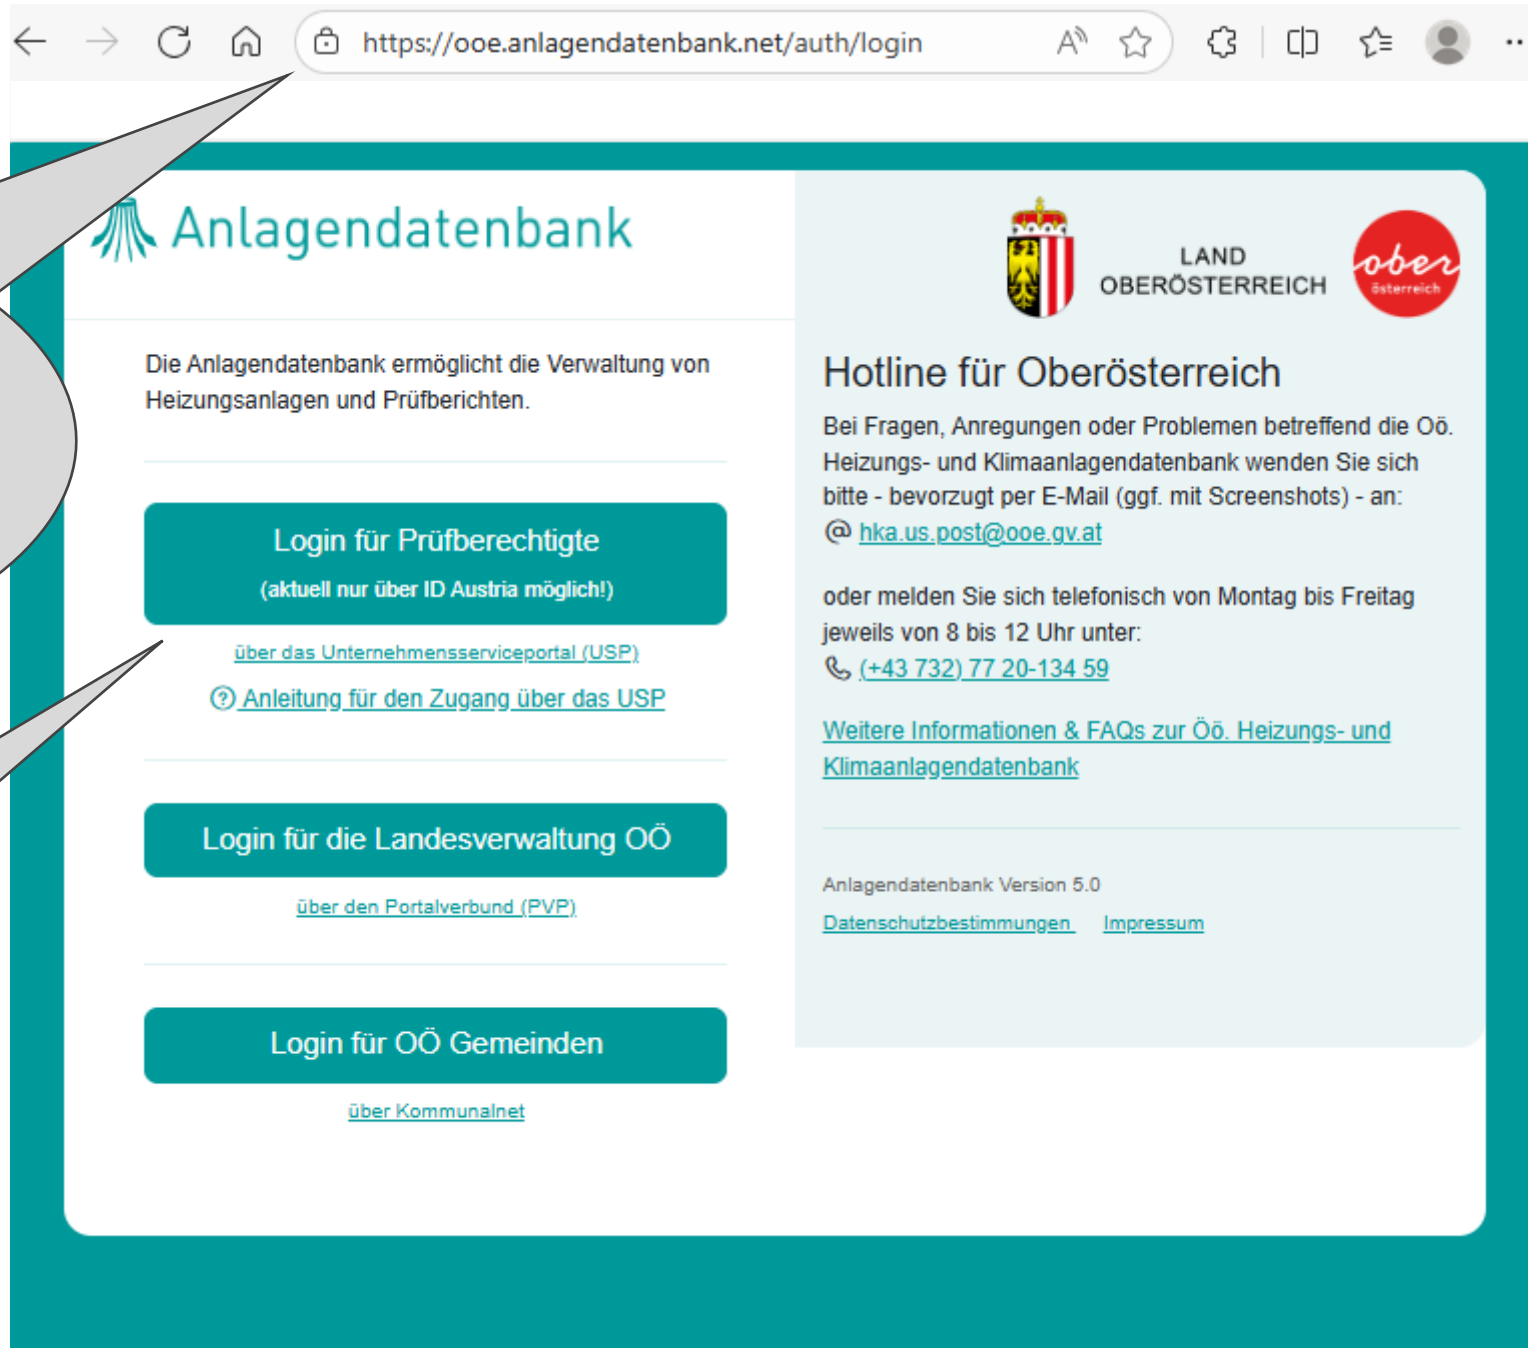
https://ooe.anlagendatenbank.net/auth/login

Anlagendatenbank

Die Anlagendatenbank ermöglicht die Verwaltung von Heizungsanlagen und Prüfberichten.

Login für Prüfberechtigte
(aktuell nur über ID Austria möglich!)

über das Unternehmensserviceportal (USP)

Anleitung für den Zugang über das USP

Login für die Landesverwaltung OÖ

über den Portalverbund (PVP)

Login für OÖ Gemeinden

über Kommunalnet

LAND OBERÖSTERREICH

ober österreich

Hotline für Oberösterreich

Bei Fragen, Anregungen oder Problemen betreffend die Oö. Heizungs- und Klimaanlagendatenbank wenden Sie sich bitte - bevorzugt per E-Mail (ggf. mit Screenshots) - an:
hka.us.post@ooe.gv.at

oder melden Sie sich telefonisch von Montag bis Freitag jeweils von 8 bis 12 Uhr unter:
(+43 732) 77 20-134 59

Weitere Informationen & FAQs zur Öö. Heizungs- und Klimaanlagendatenbank

Anlagendatenbank Version 5.0

Datenschutzbestimmungen Impressum